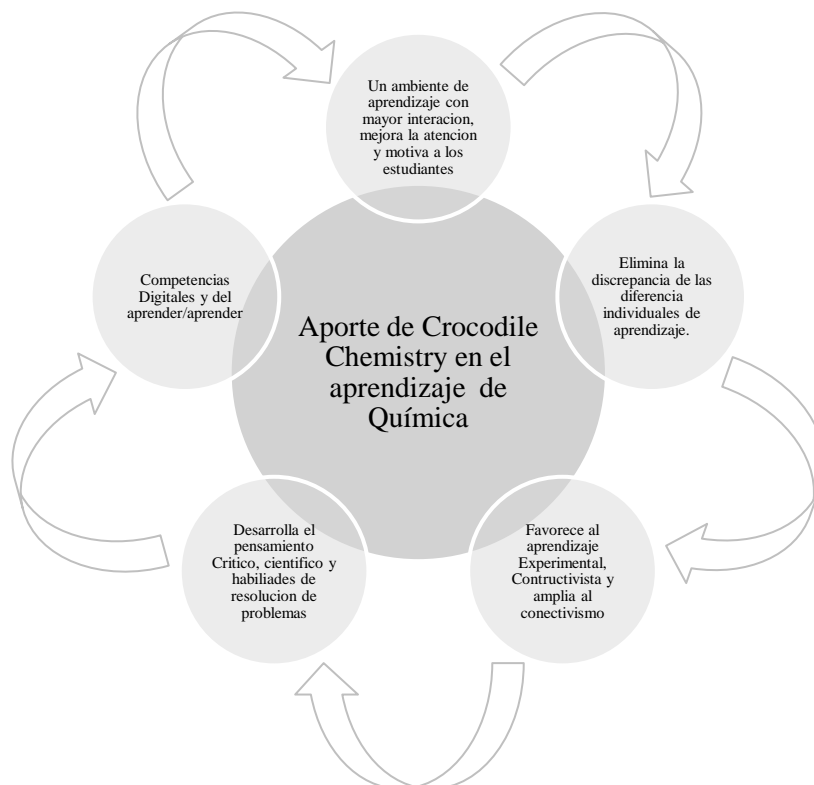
Aporte de Crocodile Chemistry en el aprendizaje de Química

Un ambiente de aprendizaje con mayor interacion, mejora la atencion y motiva a los estudiantes

Elimina la discrepancia de las diferencia individuales de aprendizaje.

Favorece al aprendizaje Experimental, Contructivista y amplia al conectivismo

Desarrolla el pensamiento Critico, cientifico y habiliades de resolucion de problemas

Competencias Digitales y del aprender/aprender